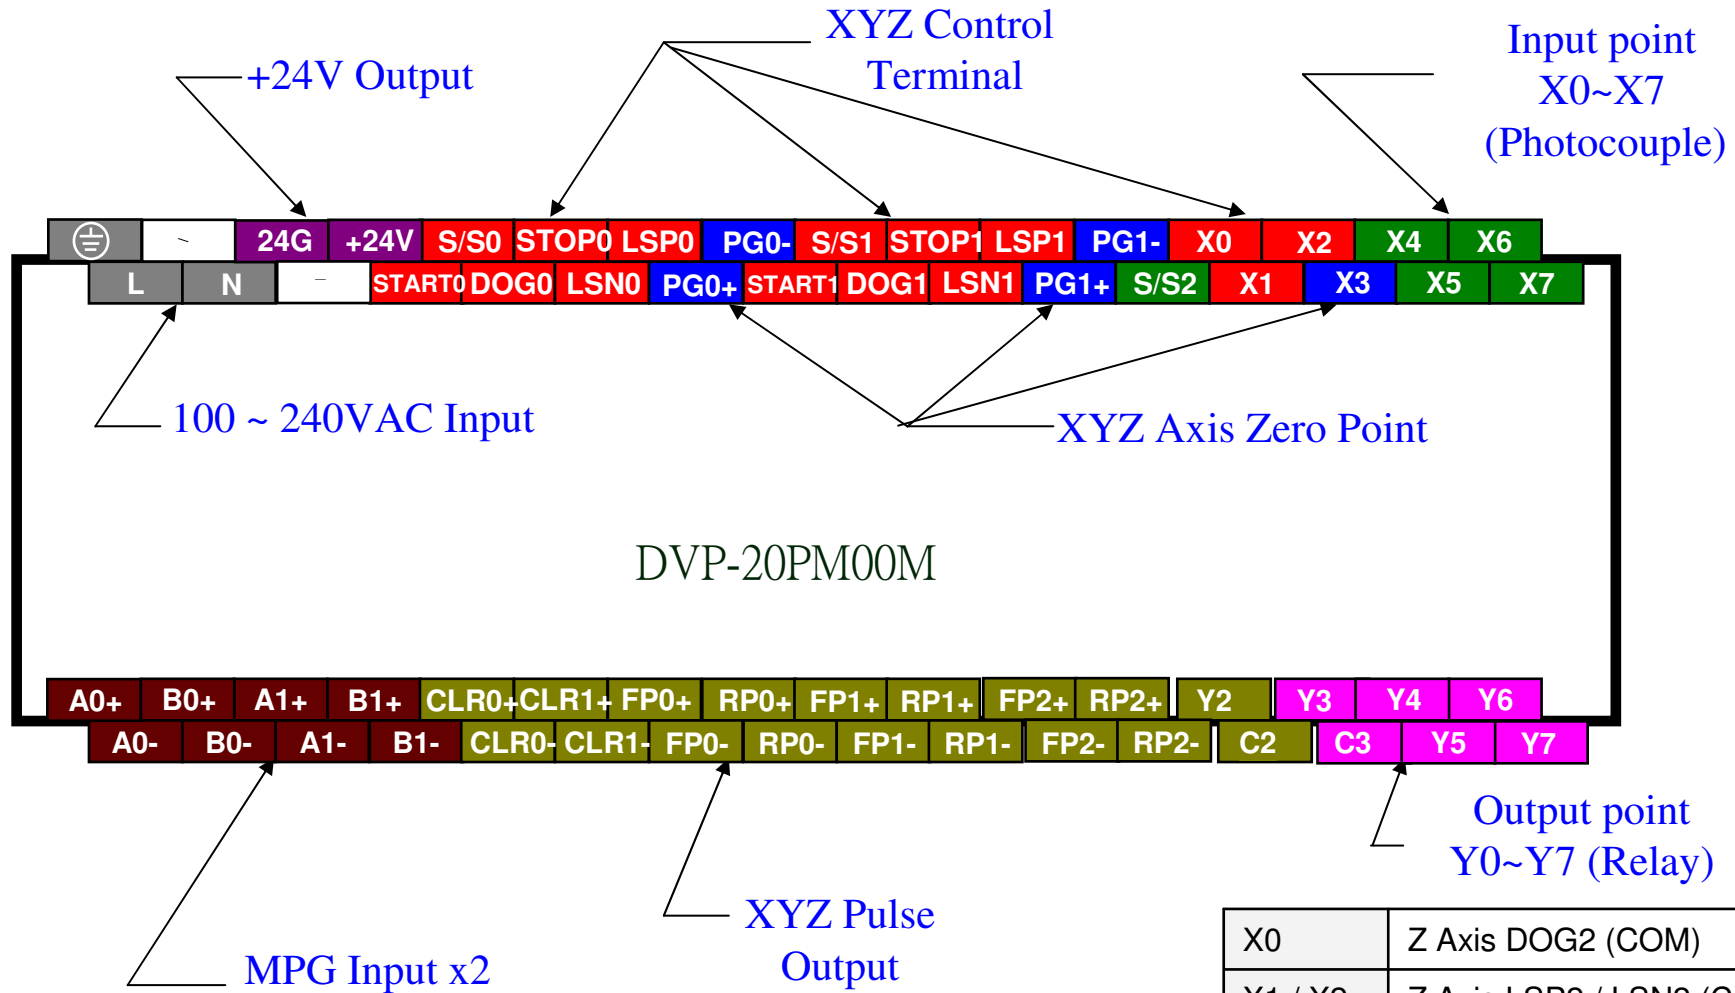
XYZ Control Terminal

+24V Output

Input point X0~X7 (Photocouple)

24G +24V S/S0 STOP0 LSP0 PG0- S/S1 STOP1 LSP1 PG1- X0 X2 X4 X6

L N START0 DOG0 LSN0 PG0+ START1 DOG1 LSN1 PG1+ S/S2 X1 X3 X5 X7

100 ~ 240VAC Input

XYZ Axis Zero Point

DVP-20PM00M

A0+ B0+ A1+ B1+ CLR0+ CLR1+ FP0+ RP0+ FP1+ RP1+ FP2+ RP2+ Y2 Y3 Y4 Y6

A0- B0- A1- B1- CLR0- CLR1- FP0- RP0- FP1- RP1- FP2- RP2- C2 C3 Y5 Y7

Output point Y0~Y7 (Relay)

XYZ Pulse Output

MPG Input x2

| X0 | Z Axis DOG2 (COM) |
|---|---|
| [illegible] | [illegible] |